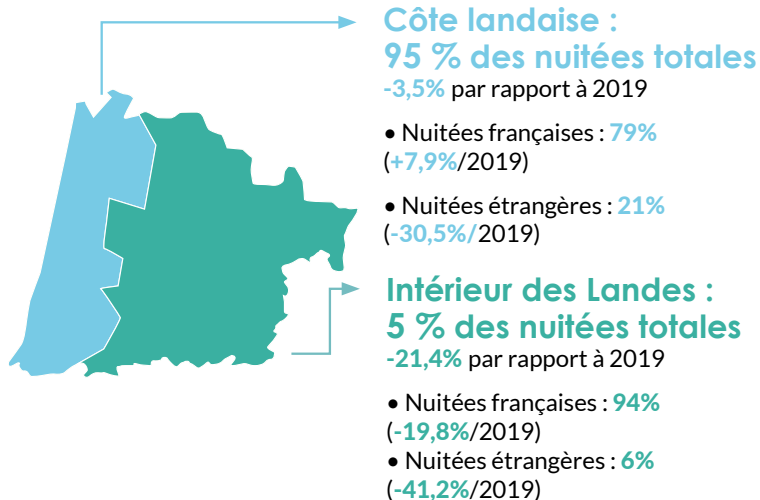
Côte landaise :
95 % des nuitées totales
-3,5% par rapport à 2019

• Nuitées françaises : 79% (+7,9%/2019)

• Nuitées étrangères : 21% (-30,5%/2019)

Intérieur des Landes :
5 % des nuitées totales
-21,4% par rapport à 2019

• Nuitées françaises : 94% (-19,8%/2019)
• Nuitées étrangères : 6% (-41,2%/2019)